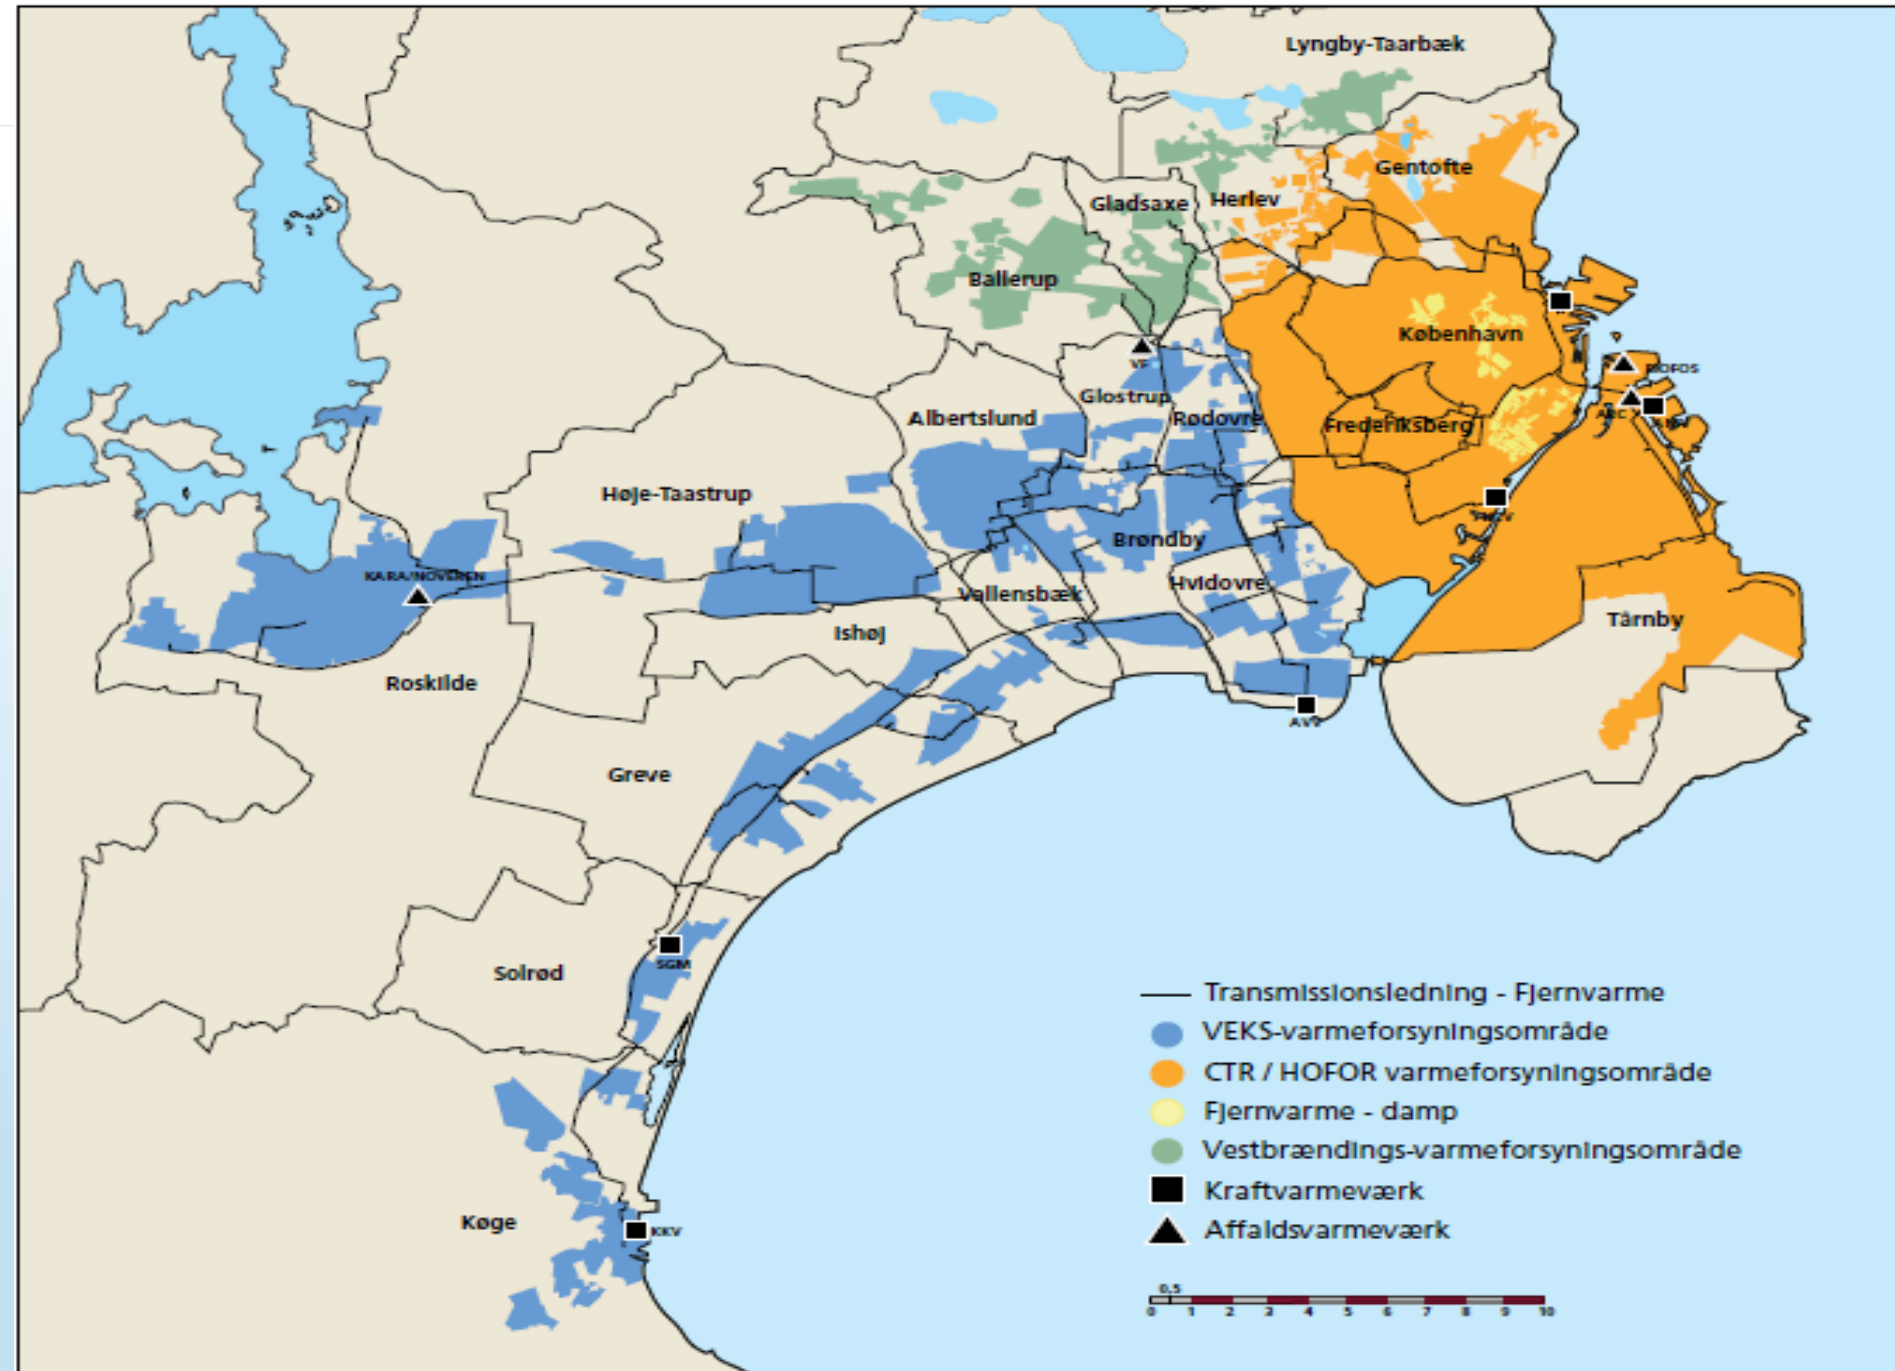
Lyngby-Taarbæk

Gentofte

Gladsaxe

Herlev

Ballerup

København

VF

HOFOS

Glostrup

Albertslund

Rødovre

Frederiksberg

ARC

Høje-Taastrup

Brøndby

KARA/NOVEREN

Vallensbæk

Hvidovre

Ishøj

Tårnby

Roskilde

AVV

Greve

SGM

Solrød

Køge

KKV

Transmissionsledning - Fjernvarme
VEKS-varmeforsyningsområde
CTR / HOFOR varmeforsyningsområde
Fjernvarme - damp
Vestbrændings-varmeforsyningsområde
Kraftvarmeværk
Affaldsvarmeværk

0,5
0 1 2 3 4 5 6 7 8 9 10